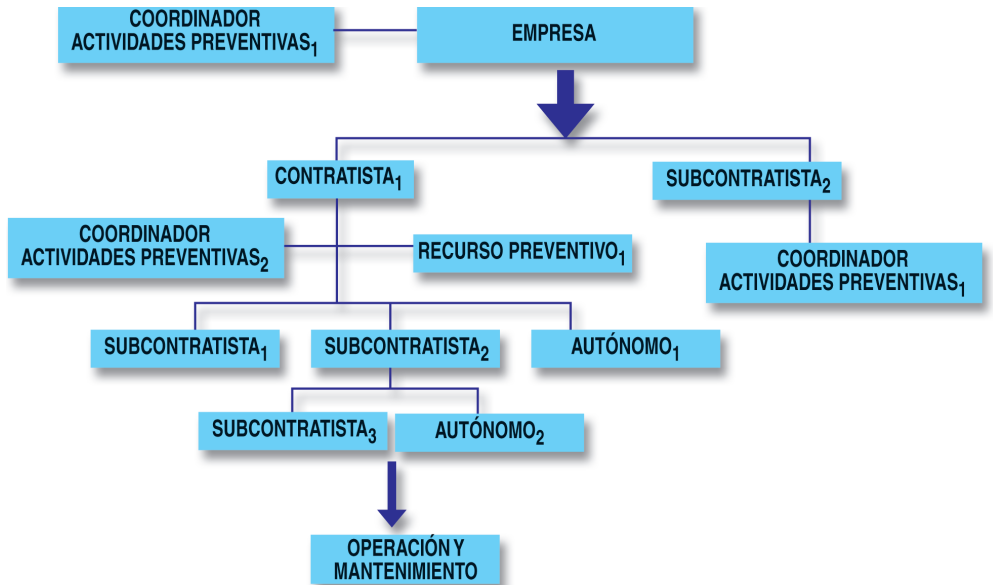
COORDINADOR ACTIVIDADES PREVENTIVAS$_1$

EMPRESA

CONTRATISTA$_1$

SUBCONTRATISTA$_2$

COORDINADOR ACTIVIDADES PREVENTIVAS$_2$

RECURSO PREVENTIVO$_1$

COORDINADOR ACTIVIDADES PREVENTIVAS$_1$

SUBCONTRATISTA$_1$

SUBCONTRATISTA$_2$

AUTÓNOMO$_1$

SUBCONTRATISTA$_3$

AUTÓNOMO$_2$

OPERACIÓN Y MANTENIMIENTO